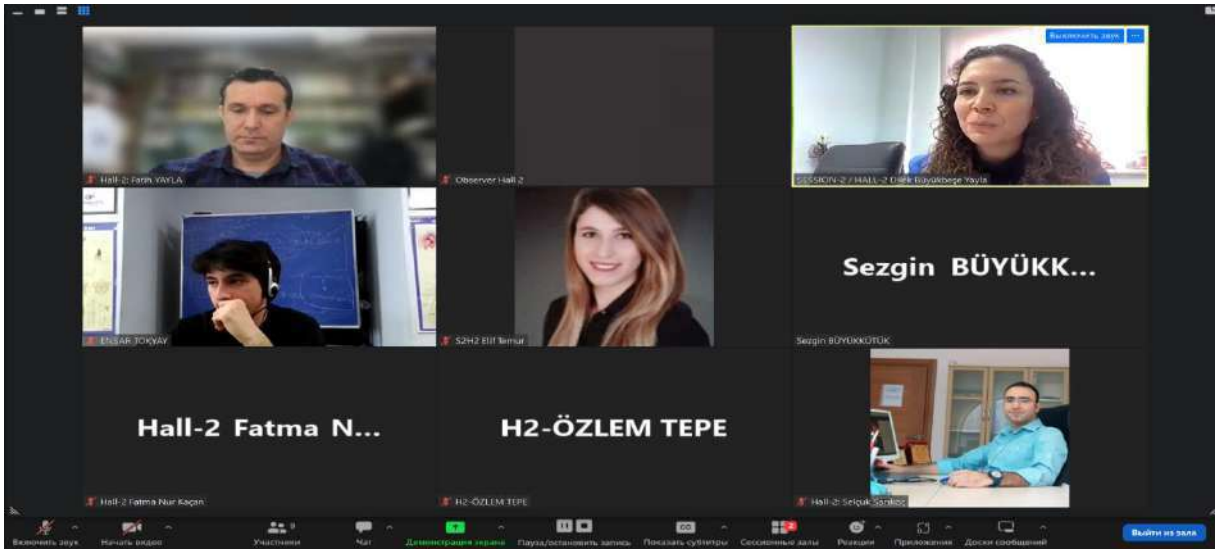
Выключить звук

Hall-2: Fatih YAYLA

Observer Hall-2

SESSION-2 / HALL-2 Dilek Büyükbege Yayla

ENSAR TOKYAY

S2H2 Elif Temur

Sezgin BÜYÜKK...

Sezgin BÜYÜKKÜTÜK

Hall-2 Fatma N...

Hall-2 Fatma Nur Kaçan

H2-ÖZLEM TEPE

H2-ÖZLEM TEPE

Hall-2: Selçuk Sarıkoç

Включить звук

Начать видео

Участники 9

Чат

Демонстрация экрана

Пауза/остановить запись

Показать субтитры

Сессионные залы

Реакции

Приложения

Доски сообщений

Выйти из зала